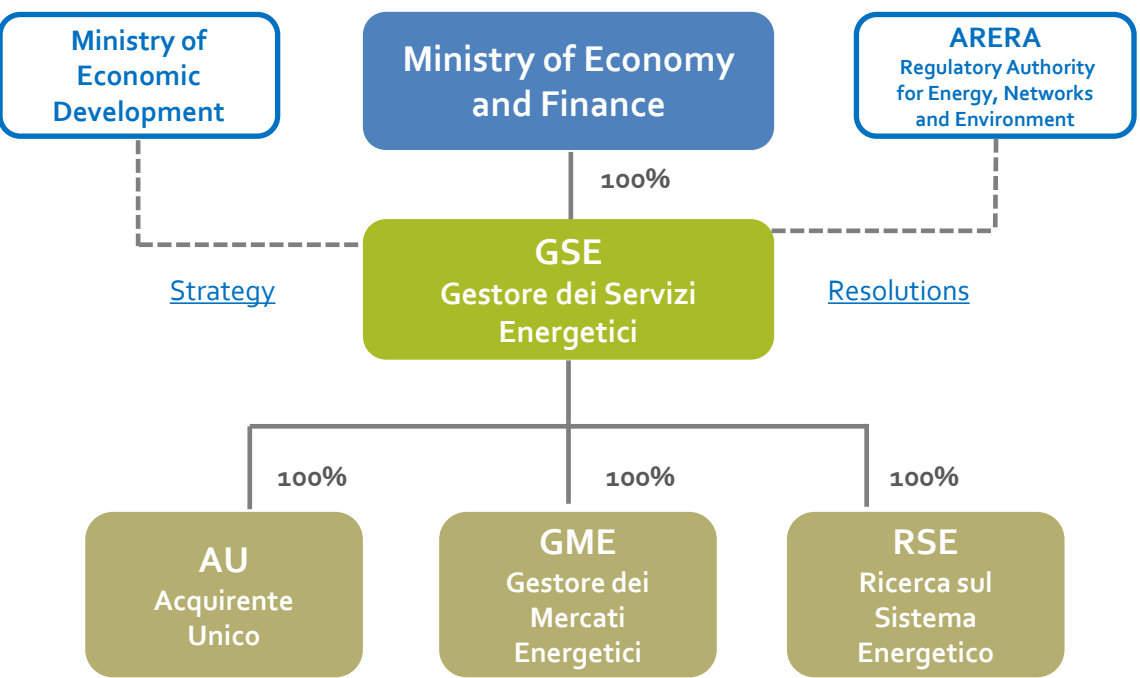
Ministry of Economic Development

Ministry of Economy and Finance

ARERA
Regulatory Authority for Energy, Networks and Environment

100%

GSE
Gestore dei Servizi Energetici

Strategy

Resolutions

100%

100%

100%

AU
Acquirente Unico

GME
Gestore dei Mercati Energetici

RSE
Ricerca sul Sistema Energetico